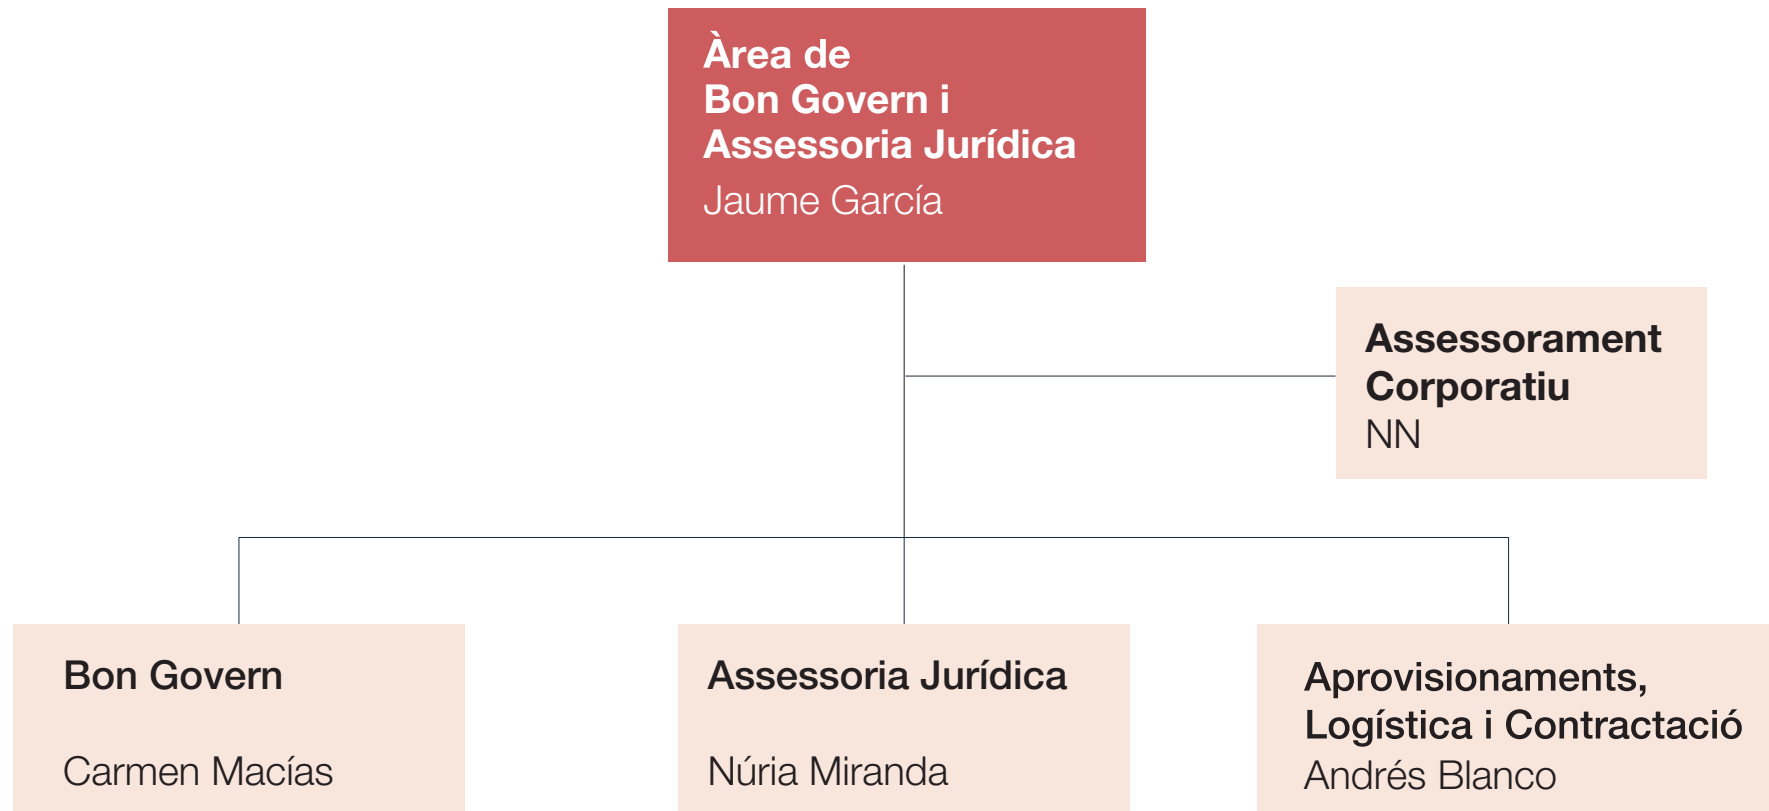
Àrea de
Bon Govern i
Assessoria Jurídica
Jaume García

Assessorament Corporatiu
NN

Bon Govern
Carmen Macías

Assessoria Jurídica
Núria Miranda

Aprovisionaments, Logística i Contractació
Andrés Blanco